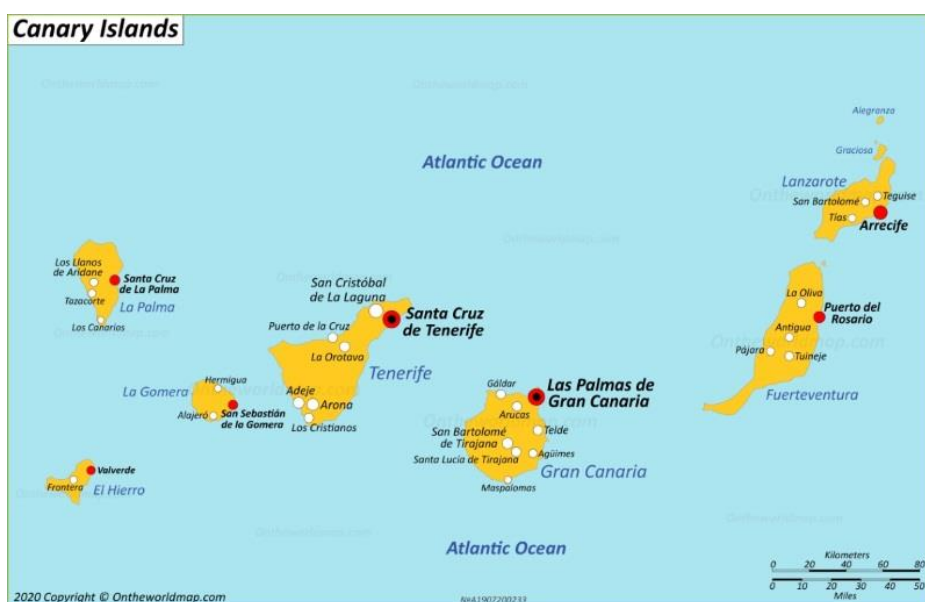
Canary Islands

Atlantic Ocean

Alegranza
Graciosa
Lanzarote
Teguise
San Bartolomé
Tías
Arrecife

Los Llanos de Aridane
Santa Cruz de La Palma
Tazacorte
La Palma
Los Canarios

San Cristóbal de La Laguna
Santa Cruz de Tenerife
Puerto de la Cruz
La Orotava
Tenerife
Adeje
Arona
Los Cristianos

La Oliva
Puerto del Rosario
Antigua
Pájara
Tuineje
Fuerteventura

La Gomera
Hermigua
Alajeró
San Sebastián de la Gomera

Gáldar
Las Palmas de Gran Canaria
Arucas
Telde
San Bartolomé de Tirajana
Santa Lucía de Tirajana
Agüimes
Gran Canaria
Maspalomas

Valverde
Frontera
El Hierro

Atlantic Ocean

Kilometers
0 20 40 60 80
0 10 20 30 40 50
Miles

2020 Copyright © Ontheworldmap.com